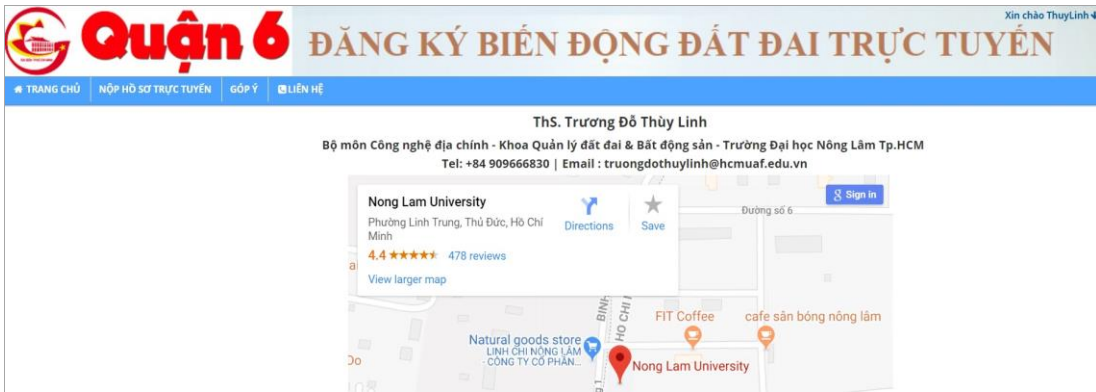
Xin chào ThuyLinh

Quận 6 ĐĂNG KÝ BIẾN ĐỘNG ĐẤT ĐAI TRỰC TUYẾN

TRANG CHỦ | NỘP HỒ SƠ TRỰC TUYẾN | GÓP Ý | LIÊN HỆ

ThS. Trương Đỗ Thùy Linh

Bộ môn Công nghệ địa chính - Khoa Quản lý đất đai & Bất động sản - Trường Đại học Nông Lâm Tp.HCM

Tel: +84 909666830 | Email : truongdothuylinh@hcmuaf.edu.vn

Nong Lam University

Phường Linh Trung, Thủ Đức, Hồ Chí Minh

Directions

Save

4.4 ★★★★★ 478 reviews

View larger map

Sign in

Đường số 6

FIT Coffee

cafe sân bóng nông lâm

Natural goods store

LINH CHI NÔNG LÂM CÔNG TY CỔ PHẦN...

Nong Lam University

BÌNH

HỒ CHÍ

Do

a